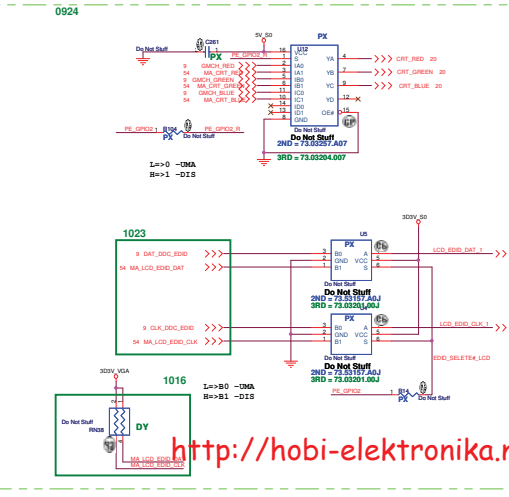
0924

C261
Do Not Stuff
5V_S0
PX
U12
PE_GPIO2_R
16 VCC
1 S
GMCH_RED 2 IA0
MA_CRT_RED 3 IA1
GMCH_GREEN 5 IB0
MA_CRT_GREEN 6 IB1
GMCH_BLUE 11 IC0
MA_CRT_BLUE 10 IC1
ID0
ID1
GND
YA 4
YB 7
YC 9
YD 12
OE# 15
CRT_RED 20
CRT_GREEN 20
CRT_BLUE 20
9
54
9
54
9
54
Do Not Stuff
2ND = 73.03257.A07
3RD = 73.03204.007
PE_GPIO2
R154
PX
Do Not Stuff
PE_GPIO2_R

L=>0 -UMA
H=>1 -DIS

1023
3D3V_S0
PX
U5
9 DAT_DDC_EDID
54 MA_LCD_EDID_DAT
3 B0
2 GND
1 B1
A 4
VCC 5
S 6
LCD_EDID_DAT 1
Do Not Stuff
2ND = 73.53157.A0J
3RD = 73.03201.00J
PX
9 CLK_DDC_EDID
54 MA_LCD_EDID_CLK
3 B0
2 GND
1 B1
A 4
VCC 5
S 6
LCD_EDID_CLK 1
Do Not Stuff
2ND = 73.53157.A0J
3RD = 73.03201.00J
EDID_SELETE#_LCD
PE_GPIO2
R14
PX
Do Not Stuff

3D3V_VGA
1016
L=>B0 -UMA
H=>B1 -DIS
Do Not Stuff
RN38
DY
MA_LCD_EDID_DAT
MA_LCD_EDID_CLK

http://hobi-elektronika.r